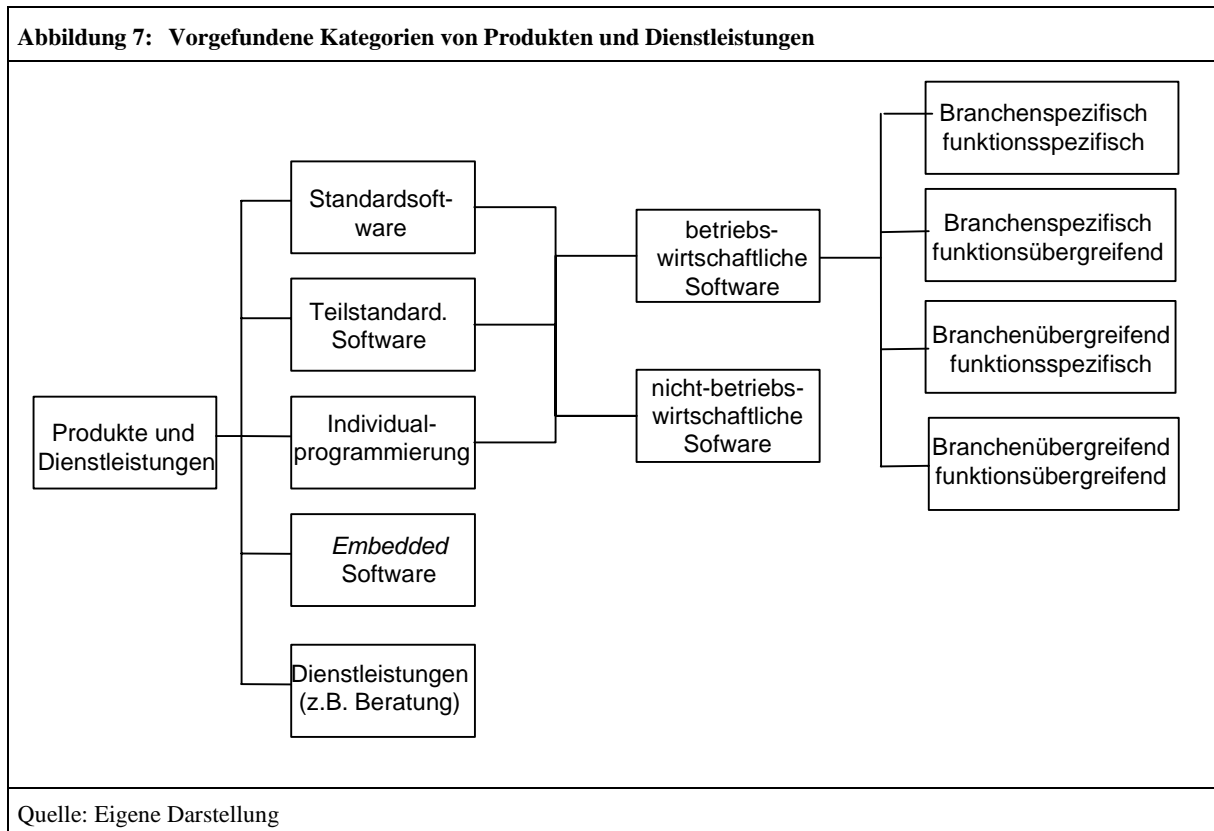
Abbildung 7: Vorgefundene Kategorien von Produkten und Dienstleistungen

Produkte und Dienstleistungen

Standardsoftware

Teilstandard. Software

Individualprogrammierung

Embedded Software

Dienstleistungen (z.B. Beratung)

betriebswirtschaftliche Software

nicht-betriebswirtschaftliche Sofware

Branchenspezifisch funktionsspezifisch

Branchenspezifisch funktionsübergreifend

Branchenübergreifend funktionsspezifisch

Branchenübergreifend funktionsübergreifend

Quelle: Eigene Darstellung